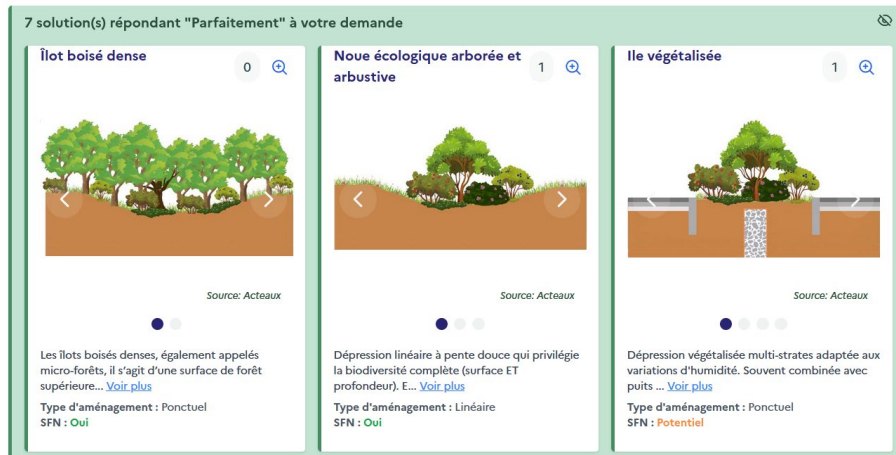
7 solution(s) répondant "Parfaitement" à votre demande

Îlot boisé dense

0

Source: Acteaux

Les îlots boisés denses, également appelés micro-forêts, il s'agit d'une surface de forêt supérieure... Voir plus

Type d'aménagement : Ponctuel
SFN : Oui

Noue écologique arborée et arbustive

1

Source: Acteaux

Dépression linéaire à pente douce qui privilégie la biodiversité complète (surface ET profondeur). E... Voir plus

Type d'aménagement : Linéaire
SFN : Oui

Ile végétalisée

1

Source: Acteaux

Dépression végétalisée multi-strates adaptée aux variations d'humidité. Souvent combinée avec puits ... Voir plus

Type d'aménagement : Ponctuel
SFN : Potentiel